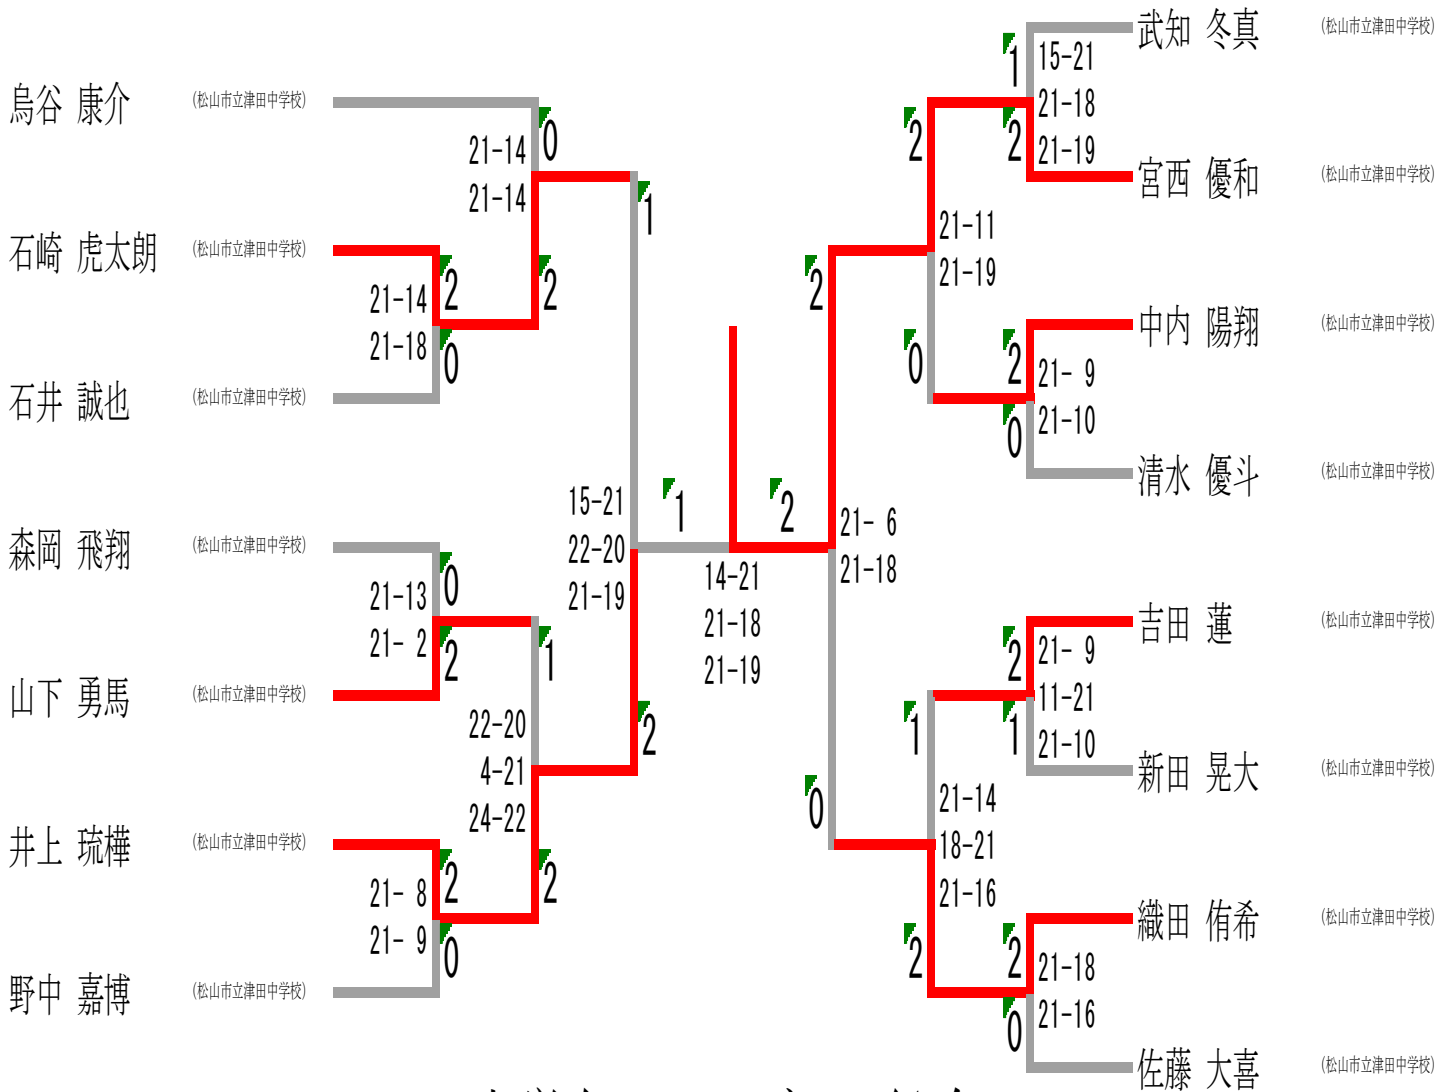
烏谷 康介 (松山市立津田中学校)
石崎 虎太朗 (松山市立津田中学校)
石井 誠也 (松山市立津田中学校)
森岡 飛翔 (松山市立津田中学校)
山下 勇馬 (松山市立津田中学校)
井上 琉樺 (松山市立津田中学校)
野中 嘉博 (松山市立津田中学校)

0
21-14
21-14
1
2
21-14
21-18
2
0

0
21-13
21- 2
2
1
22-20
4-21
24-22
2
2
21- 8
21- 9
2
0

15-21
22-20
21-19
1
2
14-21
21-18
21-19

2
21- 6
21-18
0

武知 冬真 (松山市立津田中学校)
宮西 優和 (松山市立津田中学校)
中内 陽翔 (松山市立津田中学校)
清水 優斗 (松山市立津田中学校)
吉田 蓮 (松山市立津田中学校)
新田 晃大 (松山市立津田中学校)
織田 侑希 (松山市立津田中学校)
佐藤 大喜 (松山市立津田中学校)

1
15-21
21-18
21-19
2
2
21-11
21-19
0
2
21- 9
21-10
0

2
21- 9
11-21
21-10
1
1
21-14
18-21
21-16
2
2
21-18
21-16
0